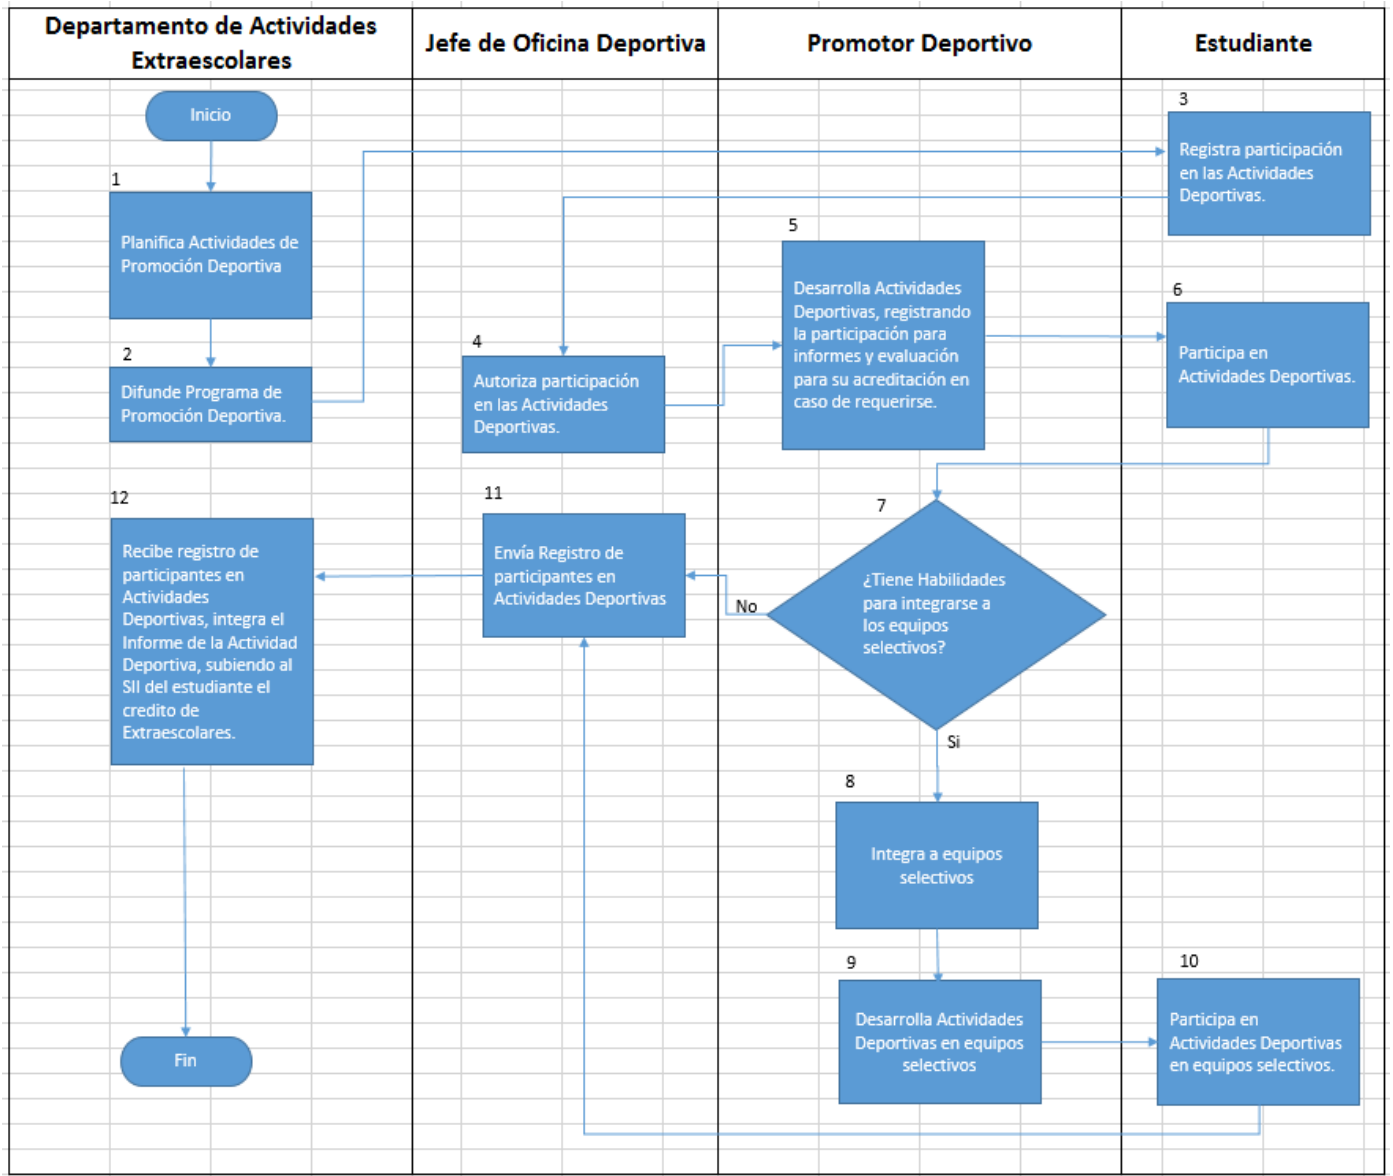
| Departamento de Actividades Extraescolares | Jefe de Oficina Deportiva | Promotor Deportivo | Estudiante |
|---|---|---|---|

Inicio

1
Planifica Actividades de Promoción Deportiva

2
Difunde Programa de Promoción Deportiva.

3
Registra participación en las Actividades Deportivas.

4
Autoriza participación en las Actividades Deportivas.

5
Desarrolla Actividades Deportivas, registrando la participación para informes y evaluación para su acreditación en caso de requerirse.

6
Participa en Actividades Deportivas.

7
¿Tiene Habilidades para integrarse a los equipos selectivos?

No

Si

8
Integra a equipos selectivos

9
Desarrolla Actividades Deportivas en equipos selectivos

10
Participa en Actividades Deportivas en equipos selectivos.

11
Envía Registro de participantes en Actividades Deportivas

12
Recibe registro de participantes en Actividades Deportivas, integra el Informe de la Actividad Deportiva, subiendo al SII del estudiante el credito de Extraescolares.

Fin